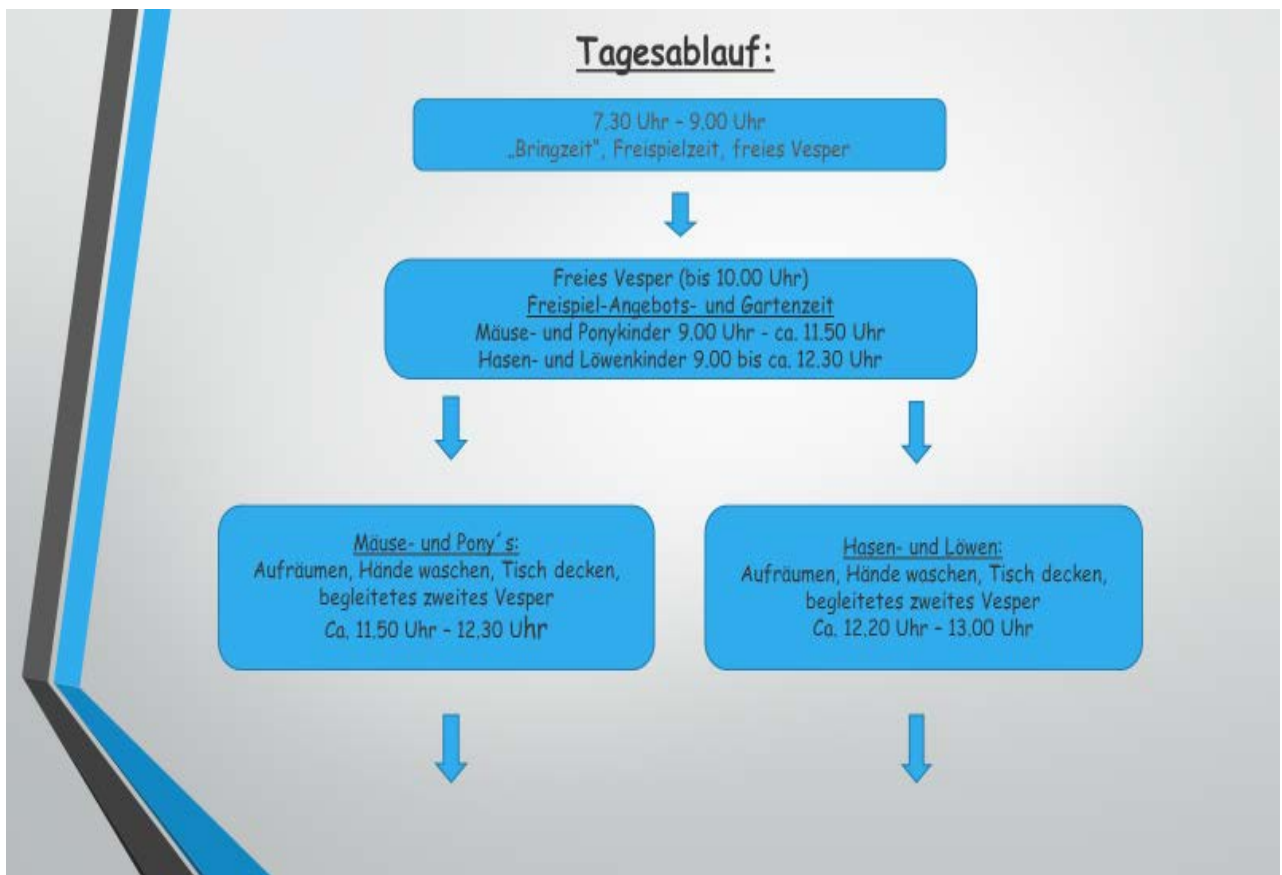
Tagesablauf:

7.30 Uhr – 9.00 Uhr
„Bringzeit", Freispielzeit, freies Vesper

Freies Vesper (bis 10.00 Uhr)
Freispiel-Angebots- und Gartenzeit
Mäuse- und Ponykinder 9.00 Uhr - ca. 11.50 Uhr
Hasen- und Löwenkinder 9.00 bis ca. 12.30 Uhr

Mäuse- und Pony´s:
Aufräumen, Hände waschen, Tisch decken, begleitetes zweites Vesper
Ca. 11.50 Uhr – 12.30 Uhr

Hasen- und Löwen:
Aufräumen, Hände waschen, Tisch decken, begleitetes zweites Vesper
Ca. 12.20 Uhr – 13.00 Uhr